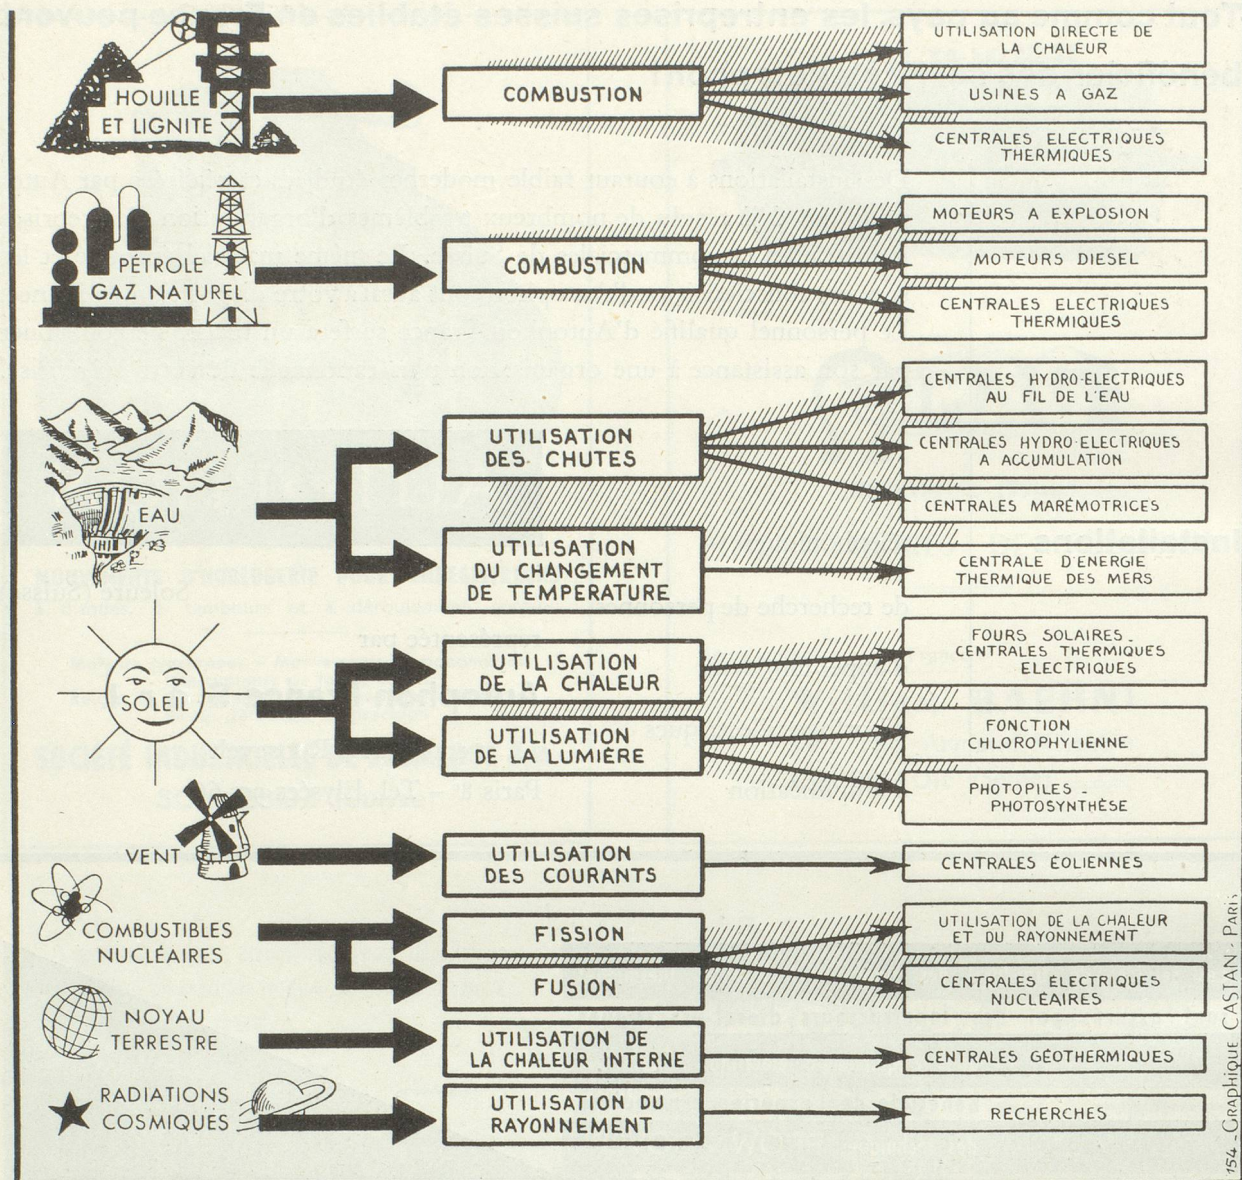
HOUILLE ET LIGNITE

COMBUSTION

UTILISATION DIRECTE DE LA CHALEUR

USINES A GAZ

CENTRALES ELECTRIQUES THERMIQUES

PÉTROLE GAZ NATUREL

COMBUSTION

MOTEURS A EXPLOSION

MOTEURS DIESEL

CENTRALES ELECTRIQUES THERMIQUES

EAU

UTILISATION DES CHUTES

CENTRALES HYDRO-ELECTRIQUES AU FIL DE L'EAU

CENTRALES HYDRO-ELECTRIQUES A ACCUMULATION

CENTRALES MARÉMOTRICES

UTILISATION DU CHANGEMENT DE TEMPERATURE

CENTRALE D'ENERGIE THERMIQUE DES MERS

SOLEIL

UTILISATION DE LA CHALEUR

FOURS SOLAIRES. CENTRALES THERMIQUES ELECTRIQUES

UTILISATION DE LA LUMIÈRE

FONCTION CHLOROPHYLIENNE

PHOTOPILES - PHOTOSYNTHÈSE

VENT

UTILISATION DES COURANTS

CENTRALES ÉOLIENNES

COMBUSTIBLES NUCLÉAIRES

FISSION

FUSION

UTILISATION DE LA CHALEUR ET DU RAYONNEMENT

CENTRALES ÉLECTRIQUES NUCLÉAIRES

NOYAU TERRESTRE

UTILISATION DE LA CHALEUR INTERNE

CENTRALES GÉOTHERMIQUES

RADIATIONS COSMIQUES

UTILISATION DU RAYONNEMENT

RECHERCHES

154 - GRAPHIQUE CASTAN - PARIS